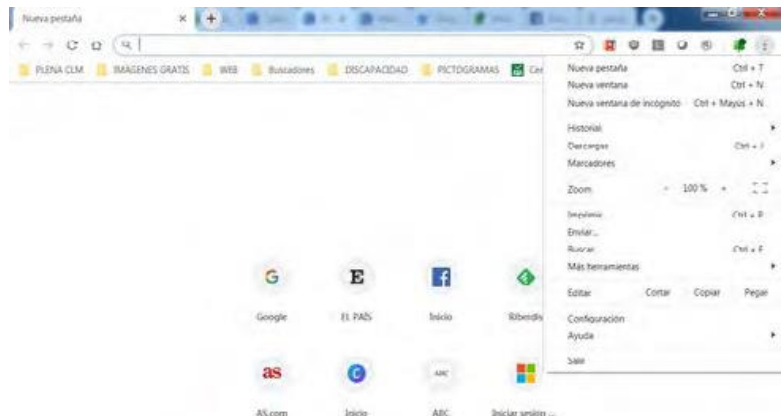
Nueva pestaña

PLENA CLM
IMÁGENES GRATIS
WEB
Buscadores
DISCAPACIDAD
PICTOGRAMAS
Ce

Nueva pestaña Ctrl + T
Nueva ventana Ctrl + N
Nueva ventana de incógnito Ctrl + Mayús + N
Historial
Descargas Ctrl + J
Marcadores
Zoom - 100 % +
Imprimir... Ctrl + P
Enviar...
Buscar... Ctrl + F
Más herramientas
Editar Cortar Copiar Pegar
Configuración
Ayuda
Salir

G
Google
E
EL PAÍS
Inicio
Riberdis
as
AS.com
Inicio
ABC
ABC
Iniciar sesión ...